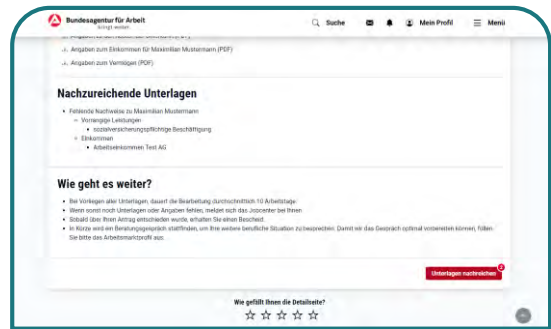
Bundesagentur für Arbeit
bringt weiter

Suche
Mein Profil
Menü

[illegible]

Angaben zum Einkommen für Maximilian Mustermann (PDF)

Angaben zum Vermögen (PDF)

Nachzureichende Unterlagen

- Fehlende Nachweise zu Maximilian Mustermann
  - Vorrangige Leistungen
    - sozialversicherungspflichtige Beschäftigung
  - Einkommen
    - Arbeitseinkommen Test AG

Wie geht es weiter?

- Bei Vorliegen aller Unterlagen, dauert die Bearbeitung durchschnittlich 10 Arbeitstage.
- Wenn sonst noch Unterlagen oder Angaben fehlen, meldet sich das Jobcenter bei Ihnen.
- Sobald über Ihren Antrag entschieden wurde, erhalten Sie einen Bescheid.
- In Kürze wird ein Beratungsgespräch stattfinden, um Ihre weitere berufliche Situation zu besprechen. Damit wir das Gespräch optimal vorbereiten können, füllen Sie bitte das Arbeitsmarktprofil aus.

Unterlagen nachreichen

Wie gefällt Ihnen die Detailseite?
☆ ☆ ☆ ☆ ☆